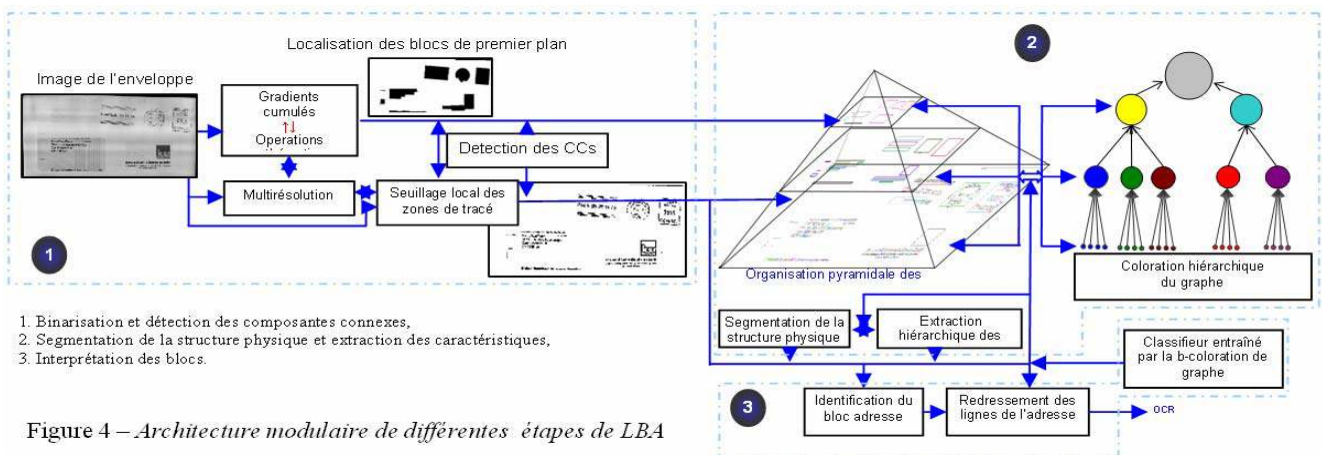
Localisation des blocs de premier plan

Image de l'enveloppe

Gradients cumulés
Operations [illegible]

Detection des CCs

Multirésolution

Seuillage local des zones de tracé

1

2

Organisation pyramidale des

Coloration hiérarchique du graphe

Segmentation de la structure physique

Extraction hiérarchique des

Classifieur entraîné par la b-coloration de graphe

3

Identification du bloc adresse

Redressement des lignes de l'adresse

OCR

1. Binarisation et détection des composantes connexes,
2. Segmentation de la structure physique et extraction des caractéristiques,
3. Interprétation des blocs.

Figure 4 – Architecture modulaire de différentes étapes de LBA